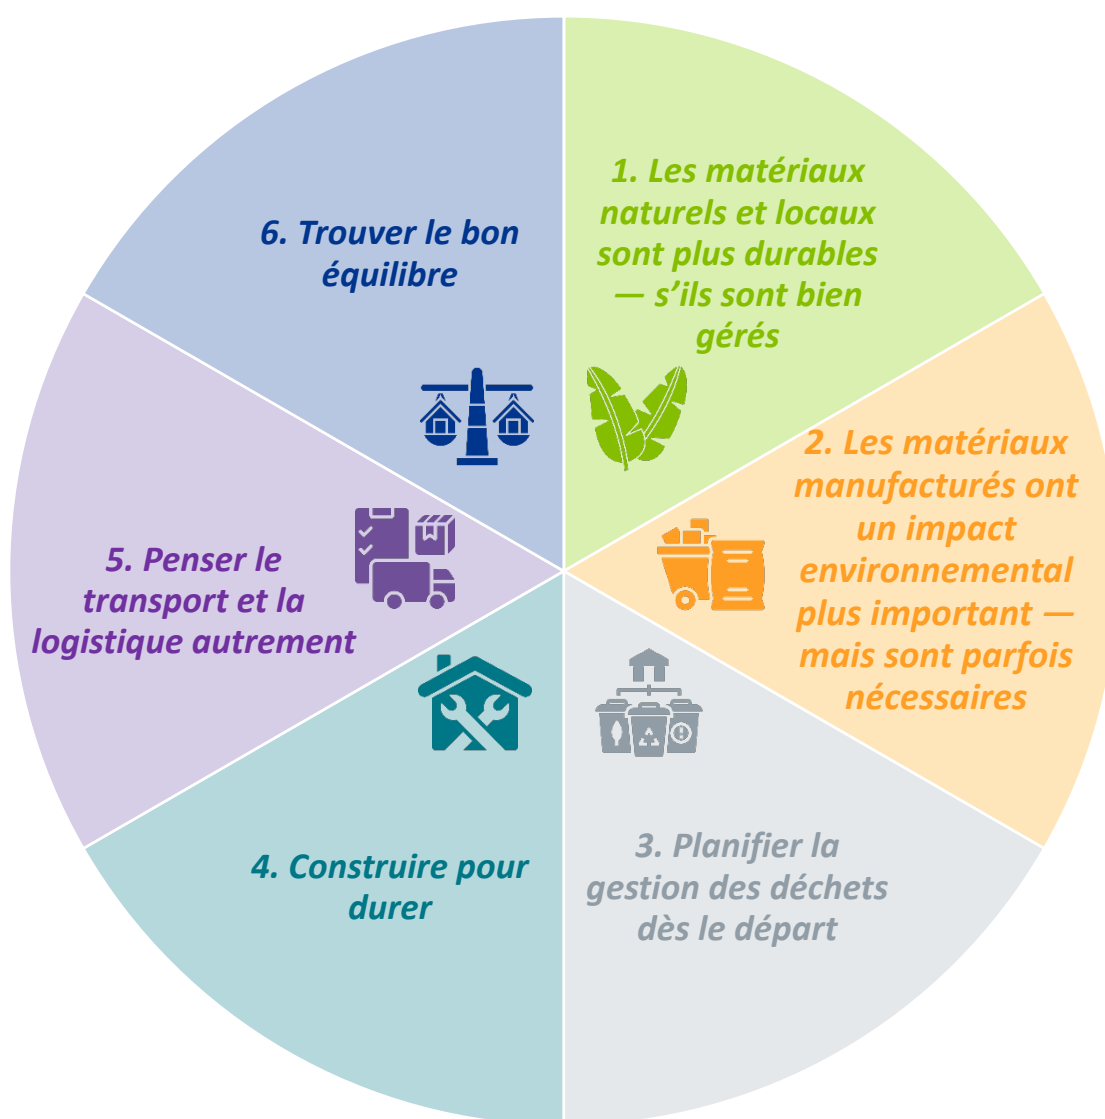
1. Les matériaux naturels et locaux sont plus durables — s'ils sont bien gérés

2. Les matériaux manufacturés ont un impact environnemental plus important — mais sont parfois nécessaires

3. Planifier la gestion des déchets dès le départ

4. Construire pour durer

5. Penser le transport et la logistique autrement

6. Trouver le bon équilibre